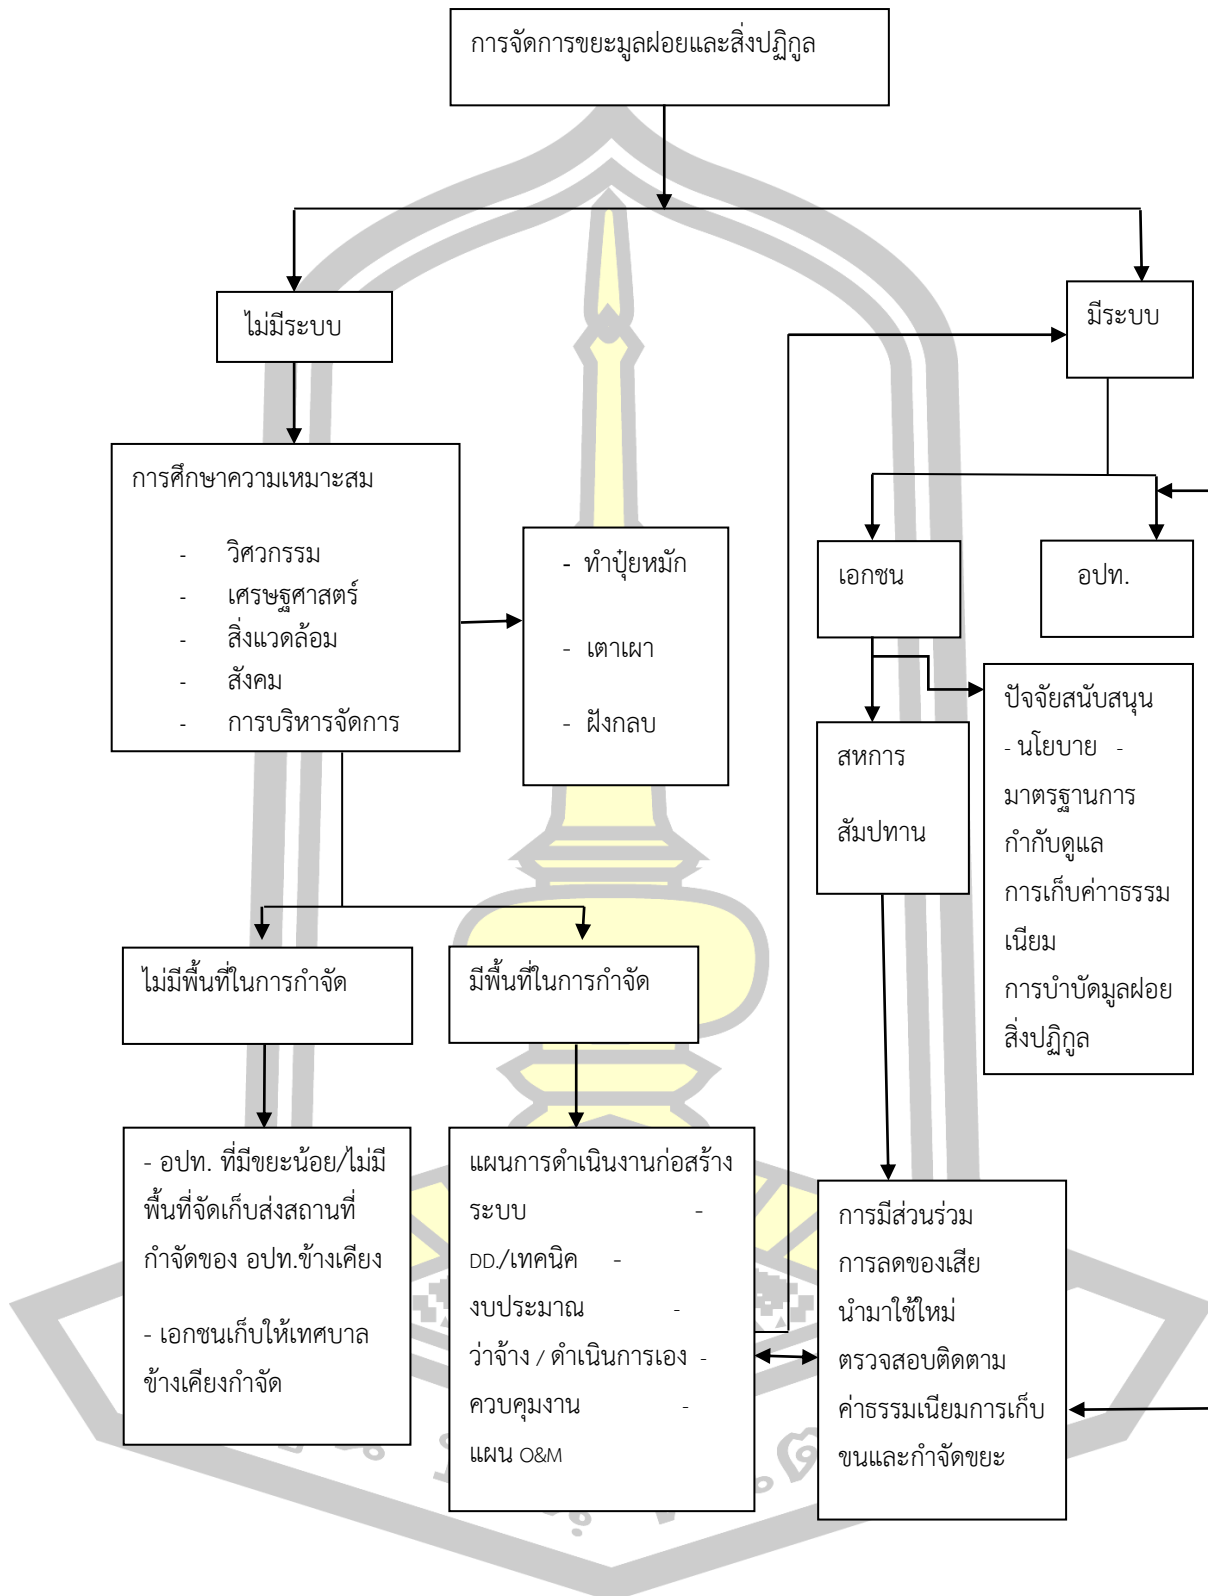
การจัดการขยะมูลฝอยและสิ่งปฏิกูล

ไม่มีระบบ

มีระบบ

การศึกษาความเหมาะสม

- วิศวกรรม
- เศรษฐศาสตร์
- สิ่งแวดล้อม
- สังคม
- การบริหารจัดการ

- ทำปุ๋ยหมัก

- เตาเผา

- ฝังกลบ

เอกชน

อปท.

ปัจจัยสนับสนุน
- นโยบาย -
มาตรฐานการ
กำกับดูแล
การเก็บค่าธรรม
เนียม
การบำบัดมูลฝอย
สิ่งปฏิกูล

สหการ

สัมปทาน

ไม่มีพื้นที่ในการกำจัด

มีพื้นที่ในการกำจัด

- อปท. ที่มีขยะน้อย/ไม่มีพื้นที่จัดเก็บส่งสถานที่กำจัดของ อปท.ข้างเคียง

- เอกชนเก็บให้เทศบาลข้างเคียงกำจัด

แผนการดำเนินงานก่อสร้าง
ระบบ -
DD./เทคนิค -
งบประมาณ -
ว่าจ้าง / ดำเนินการเอง -
ควบคุมงาน -
แผน O&M

การมีส่วนร่วม
การลดของเสีย
นำมาใช้ใหม่
ตรวจสอบติดตาม
ค่าธรรมเนียมการเก็บ
ขนและกำจัดขยะ